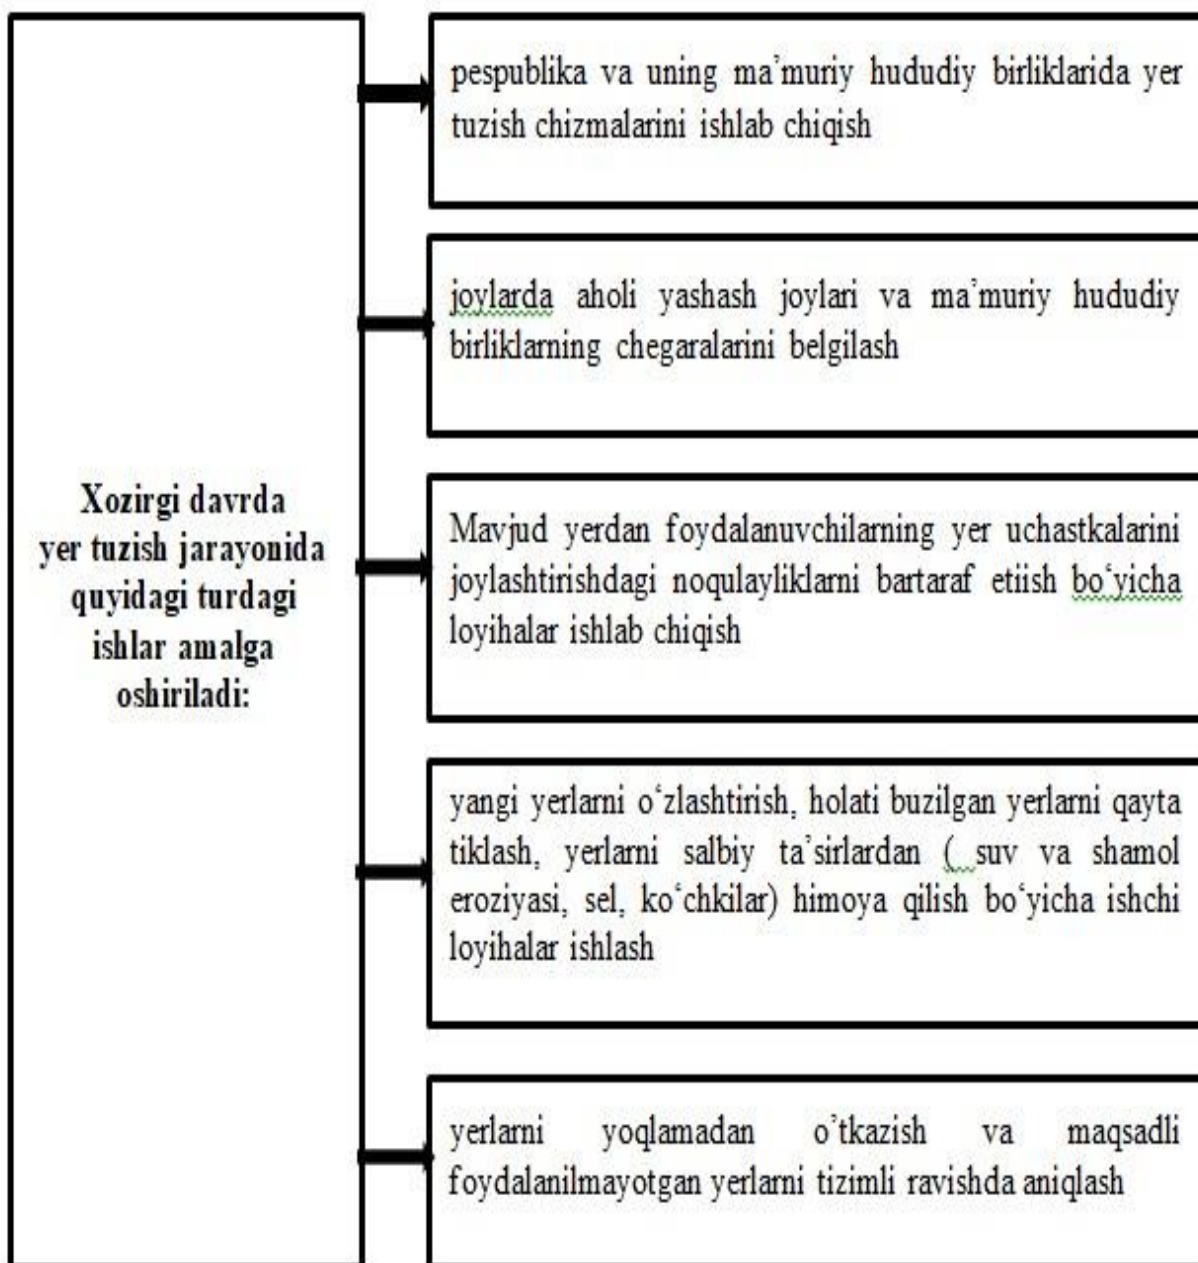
Xozirgi davrda yer tuzish jarayonida quyidagi turdagi ishlar amalga oshiriladi:

pespublika va uning ma'muriy hududiy birliklarida yer tuzish chizmalarini ishlab chiqish

joylarda aholi yashash joylari va ma'muriy hududiy birliklarning chegaralarini belgilash

Mavjud yerdan foydalanuvchilarning yer uchastkalarini joylashtirishdagi noqulayliklarni bartaraf etiish bo'yicha loyihalar ishlab chiqish

yangi yerlarni o'zlashtirish, holati buzilgan yerlarni qayta tiklash, yerlarni salbiy ta'sirlardan ( suv va shamol eroziyasi, sel, ko'chkilar) himoya qilish bo'yicha ishchi loyihalar ishlash

yerlarni yoqlamadan o'tkazish va maqsadli foydalanilmayotgan yerlarni tizimli ravishda aniqlash